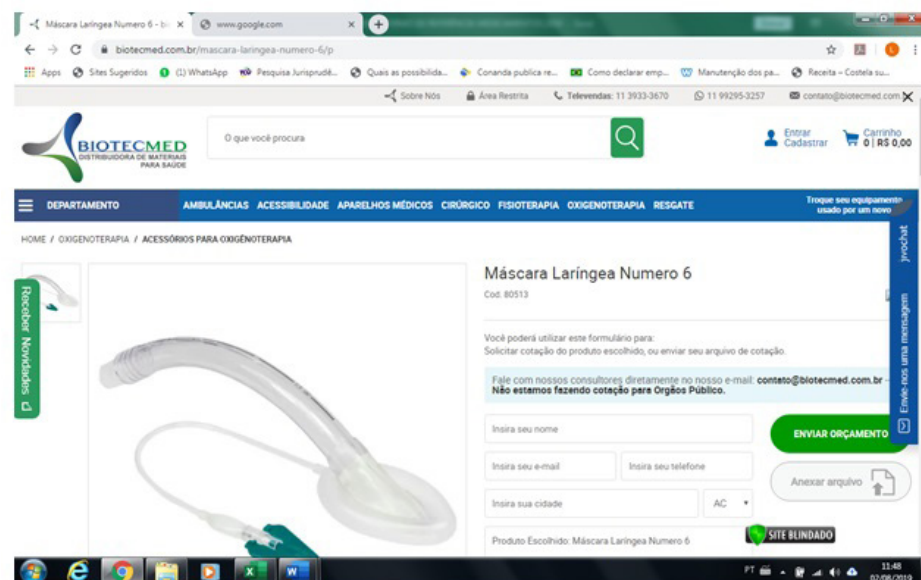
Máscara Laríngea Numero 6 - bi ×
www.google.com ×

biotecmed.com.br/mascara-laringea-numero-6/p

Apps Sites Sugeridos (1) WhatsApp Pesquisa Jurisprudê... Quais as possibilida... Conanda publica re... Como declarar emp... Manutenção dos pa... Receita – Costela su...

Sobre Nós Área Restrita Televendas: 11 3933-3670 11 99295-3257 contato@biotecmed.com.br

BIOTECMED DISTRIBUIDORA DE MATERIAIS PARA SAÚDE

O que você procura

Entrar Cadastrar Carrinho 0 | R$ 0,00

DEPARTAMENTO AMBULÂNCIAS ACESSIBILIDADE APARELHOS MÉDICOS CIRÚRGICO FISIOTERAPIA OXIGENOTERAPIA RESGATE

Troque seu equipamento usado por um novo

HOME / OXIGENOTERAPIA / ACESSÓRIOS PARA OXIGÊNOTERAPIA

Receber Novidades

Máscara Laríngea Numero 6

Cod. 80513

Você poderá utilizar este formulário para:
Solicitar cotação do produto escolhido, ou enviar seu arquivo de cotação.

Fale com nossos consultores diretamente no nosso e-mail: contato@biotecmed.com.br
Não estamos fazendo cotação para Orgãos Público.

Insira seu nome

ENVIAR ORÇAMENTO

Insira seu e-mail Insira seu telefone

Anexar arquivo

Insira sua cidade AC

Produto Escolhido: Máscara Laríngea Numero 6

SITE BLINDADO

jivochat

Envie-nos uma mensagem

PT 11:48 02/08/2019